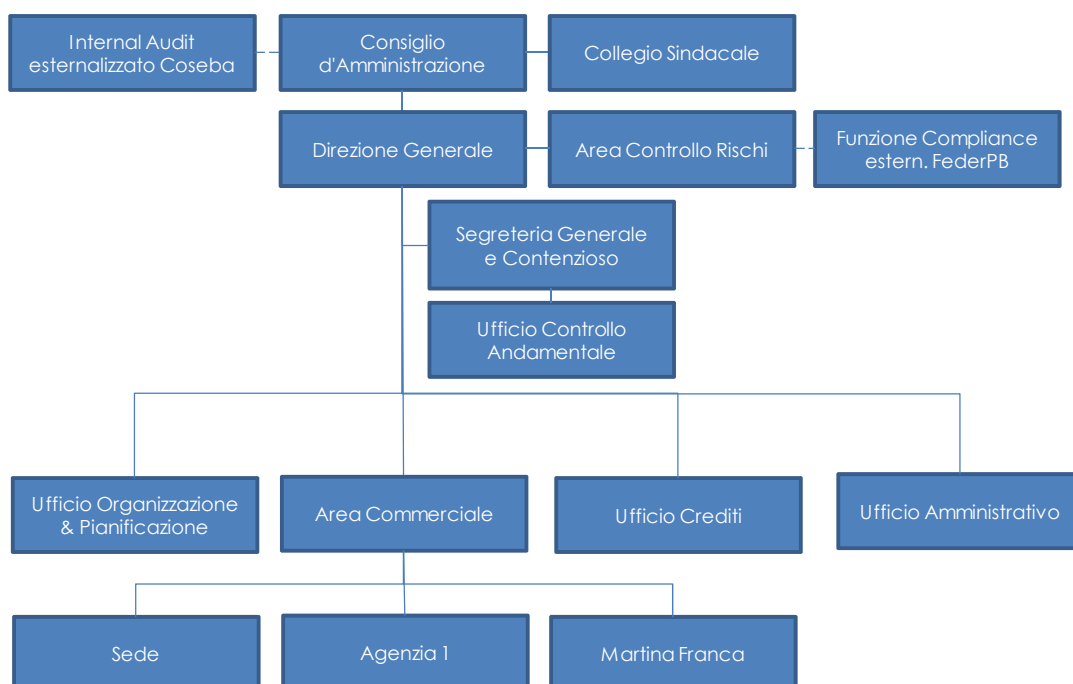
Internal Audit esternalizzato Coseba

Consiglio d'Amministrazione

Collegio Sindacale

Direzione Generale

Area Controllo Rischi

Funzione Compliance estern. FederPB

Segreteria Generale e Contenzioso

Ufficio Controllo Andamentale

Ufficio Organizzazione & Pianificazione

Area Commerciale

Ufficio Crediti

Ufficio Amministrativo

Sede

Agenzia 1

Martina Franca